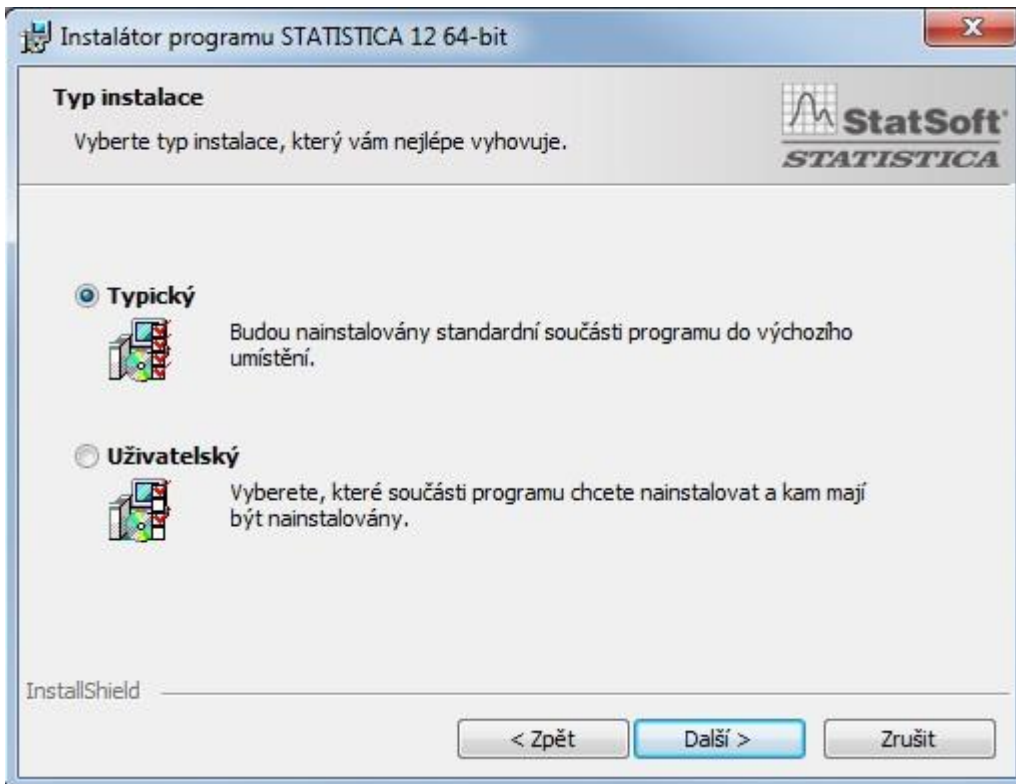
Instalátor programu STATISTICA 12 64-bit

Typ instalace

Vyberte typ instalace, který vám nejlépe vyhovuje.

StatSoft
STATISTICA

Typický

Budou nainstalovány standardní součásti programu do výchozího umístění.

Uživatelský

Vyberete, které součásti programu chcete nainstalovat a kam mají být nainstalovány.

InstallShield

< Zpět
Další >
Zrušit